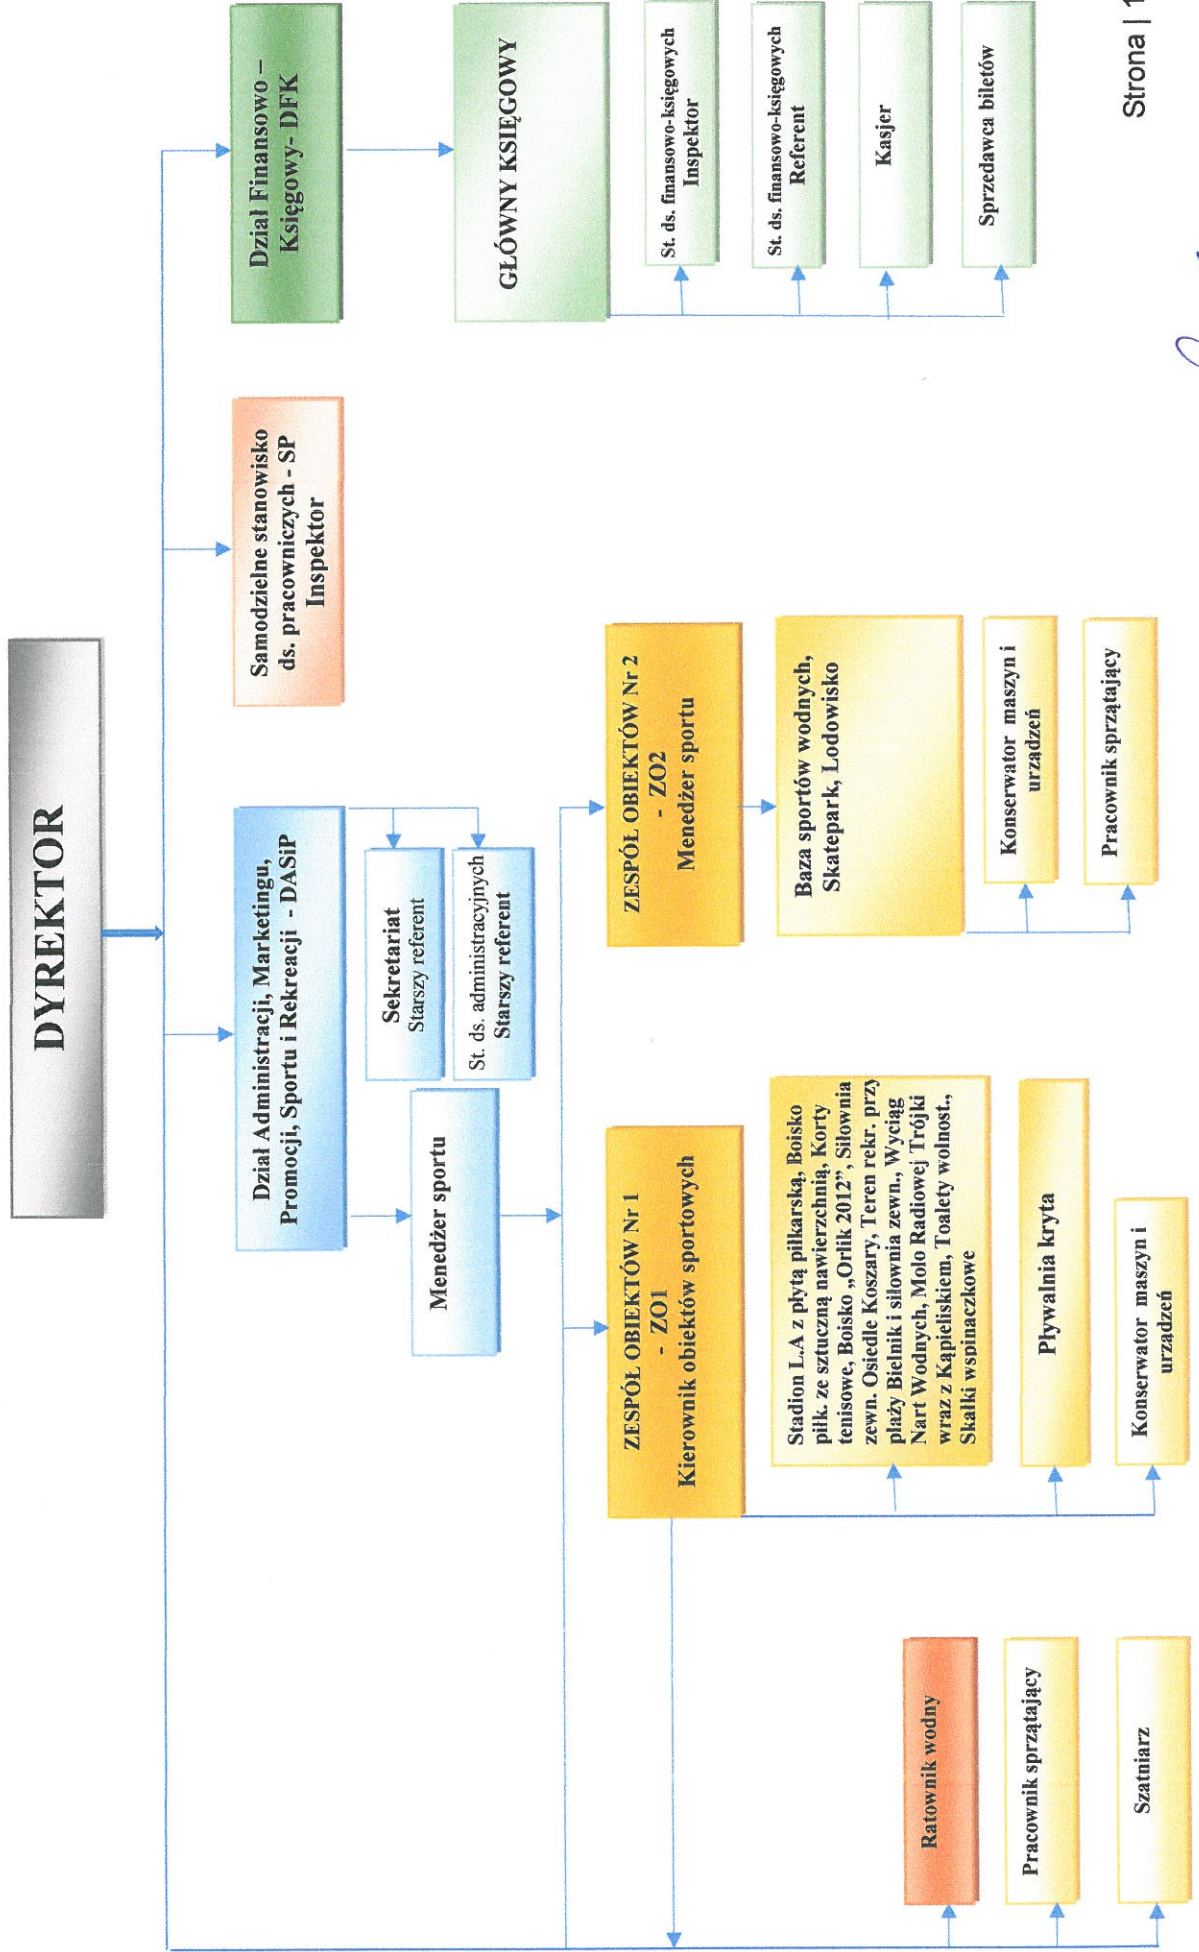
DYREKTOR

Dział Administracji, Marketingu, Promocji, Sportu i Rekreacji - DASiP

Sekretariat
Starszy referent

St. ds. administracyjnych
Starszy referent

Menedżer sportu

Samodzielne stanowisko ds. pracowniczych - SP
Inspektor

Dział Finansowo – Księgowy- DFK

GŁÓWNY KSIĘGOWY

St. ds. finansowo-księgowych
Inspektor

St. ds. finansowo-księgowych
Referent

Kasjer

Sprzedawca biletów

ZESPÓŁ OBIEKTÓW Nr 2 - ZO2
Menedżer sportu

Baza sportów wodnych, Skatepark, Lodowisko

Konserwator maszyn i urządzeń

Pracownik sprzątający

ZESPÓŁ OBIEKTÓW Nr 1 - ZO1
Kierownik obiektów sportowych

Stadion L.A z płytą piłkarską, Boisko piłk. ze sztuczną nawierzchnią, Korty tenisowe, Boisko „Orlik 2012", Siłownia zewn. Osiedle Koszary, Teren rekr. przy plaży Bielnik i siłownia zewn., Wyciąg Nart Wodnych, Molo Radiowej Trójki wraz z Kąpieliskiem, Toalety wolnost., Skałki wspinaczkowe

Pływalnia kryta

Konserwator maszyn i urządzeń

Ratownik wodny

Pracownik sprzątający

Szatniarz

Strona | 1